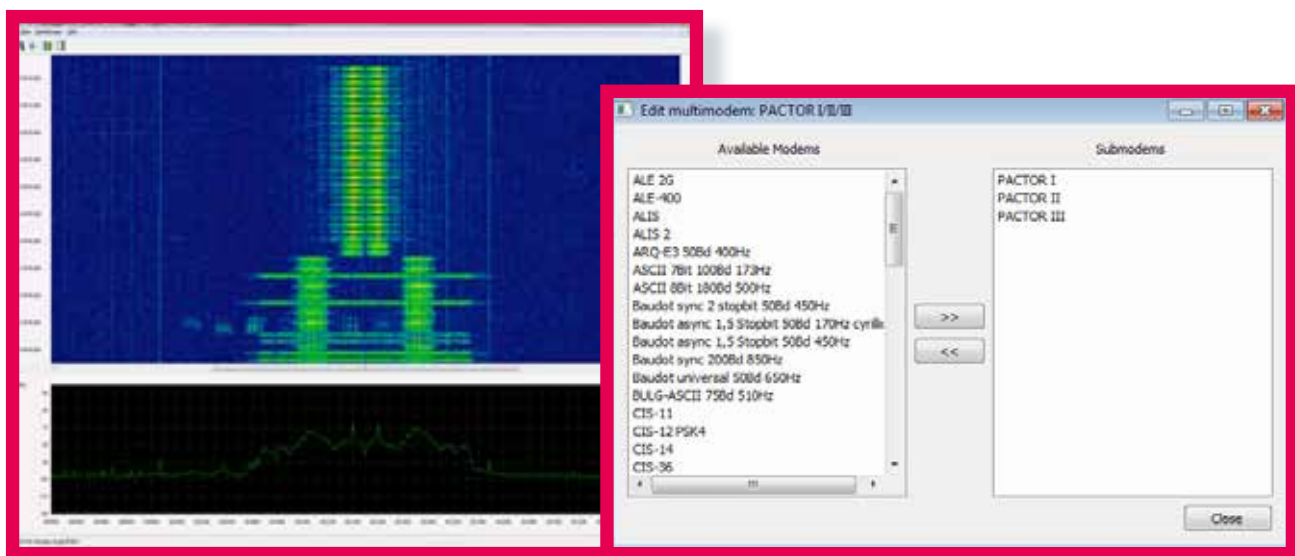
Edit multimodem: PACTOR I/II/III

Available Modems

ALE 2G
ALE-400
ALIS
ALIS 2
ARQ-E3 50Bd 400Hz
ASCII 7Bit 100Bd 173Hz
ASCII 8Bit 180Bd 500Hz
Baudot sync 2 stopbit 50Bd 450Hz
Baudot async 1,5 Stopbit 50Bd 170Hz cyrilli
Baudot async 1,5 Stopbit 50Bd 450Hz
Baudot sync 200Bd 850Hz
Baudot universal 50Bd 650Hz
BULG-ASCII 75Bd 510Hz
CIS-11
CIS-12 PSK4
CIS-14
CIS-36

>>
<<

Submodems

PACTOR I
PACTOR II
PACTOR III

Close